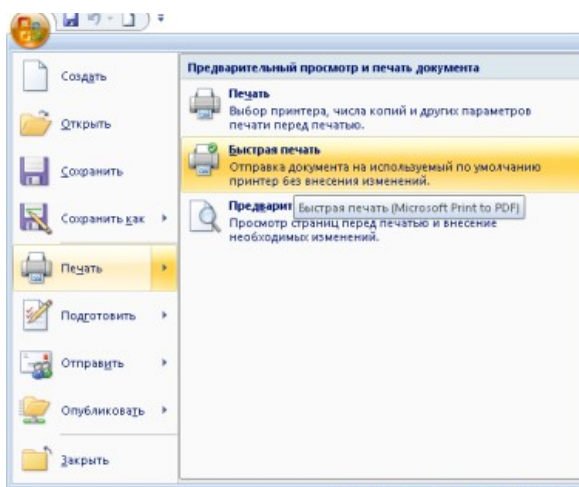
Создать

Открыть

Сохранить

Сохранить как

Печать

Подготовить

Отправить

Опубликовать

Закрыть

Предварительный просмотр и печать документа

Печать
Выбор принтера, числа копий и других параметров печати перед печатью.

Быстрая печать
Отправка документа на используемый по умолчанию принтер без внесения изменений.

Предварит
Быстрая печать (Microsoft Print to PDF)
Просмотр страниц перед печатью и внесение необходимых изменений.